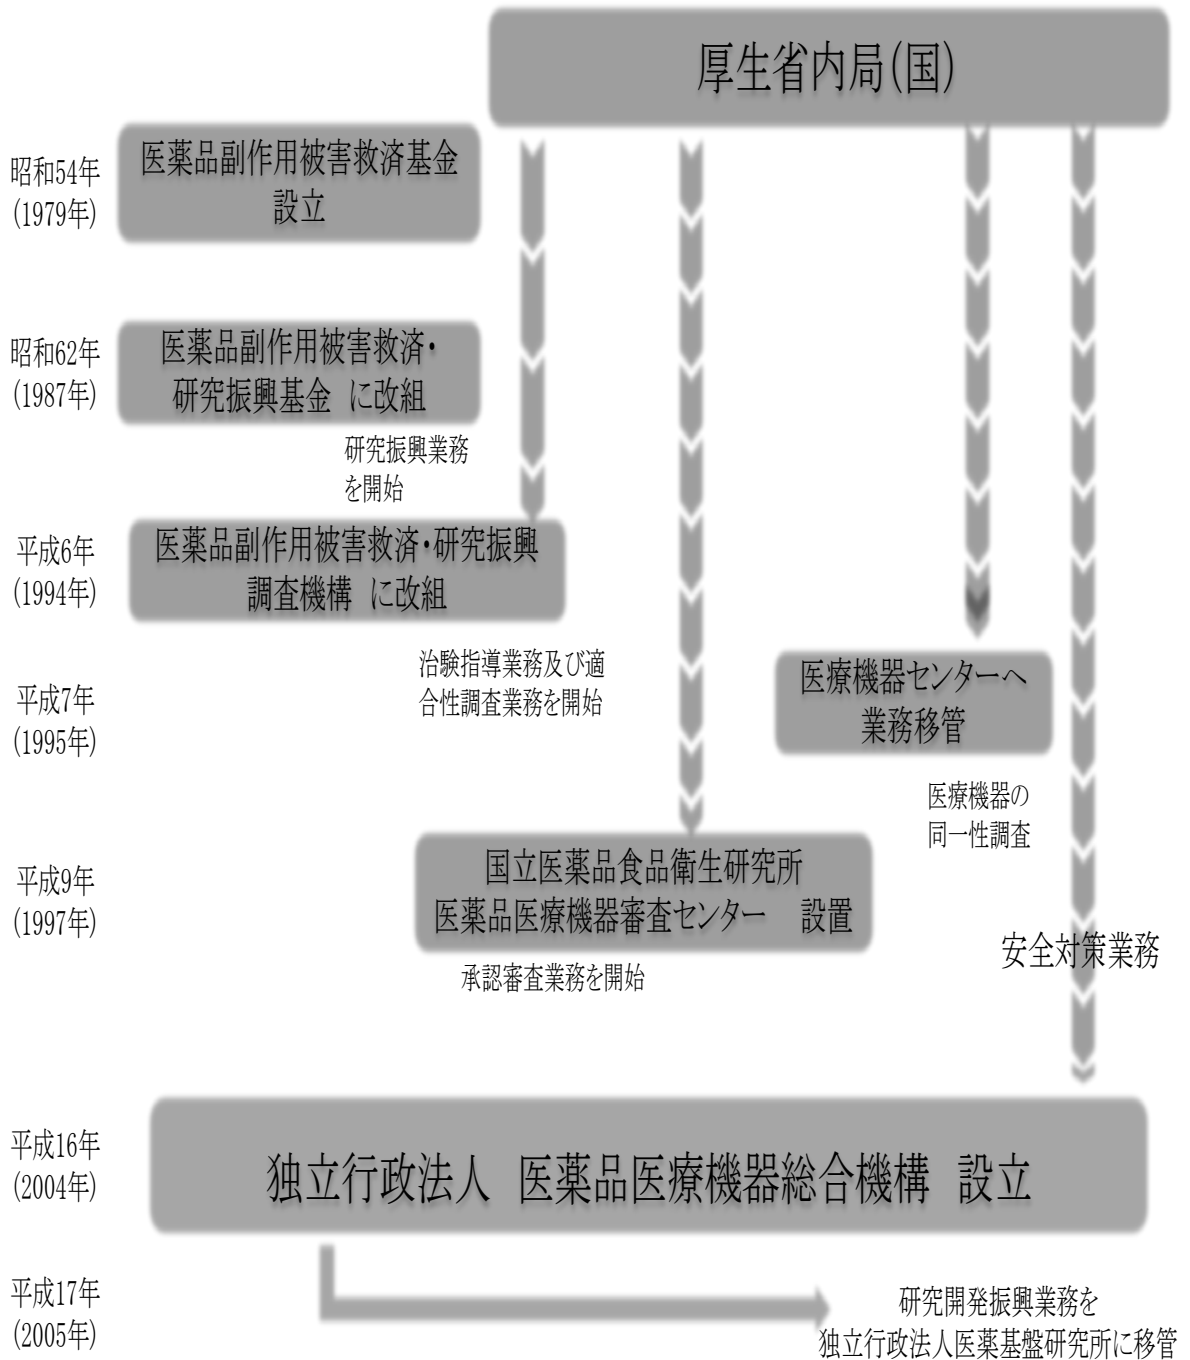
厚生省内局(国)

昭和54年
(1979年)

医薬品副作用被害救済基金
設立

昭和62年
(1987年)

医薬品副作用被害救済・
研究振興基金 に改組

研究振興業務
を開始

平成6年
(1994年)

医薬品副作用被害救済・研究振興
調査機構 に改組

治験指導業務及び適
合性調査業務を開始

平成7年
(1995年)

医療機器センターへ
業務移管

医療機器の
同一性調査

平成9年
(1997年)

国立医薬品食品衛生研究所
医薬品医療機器審査センター 設置

承認審査業務を開始

安全対策業務

平成16年
(2004年)

独立行政法人 医薬品医療機器総合機構 設立

平成17年
(2005年)

研究開発振興業務を
独立行政法人医薬基盤研究所に移管